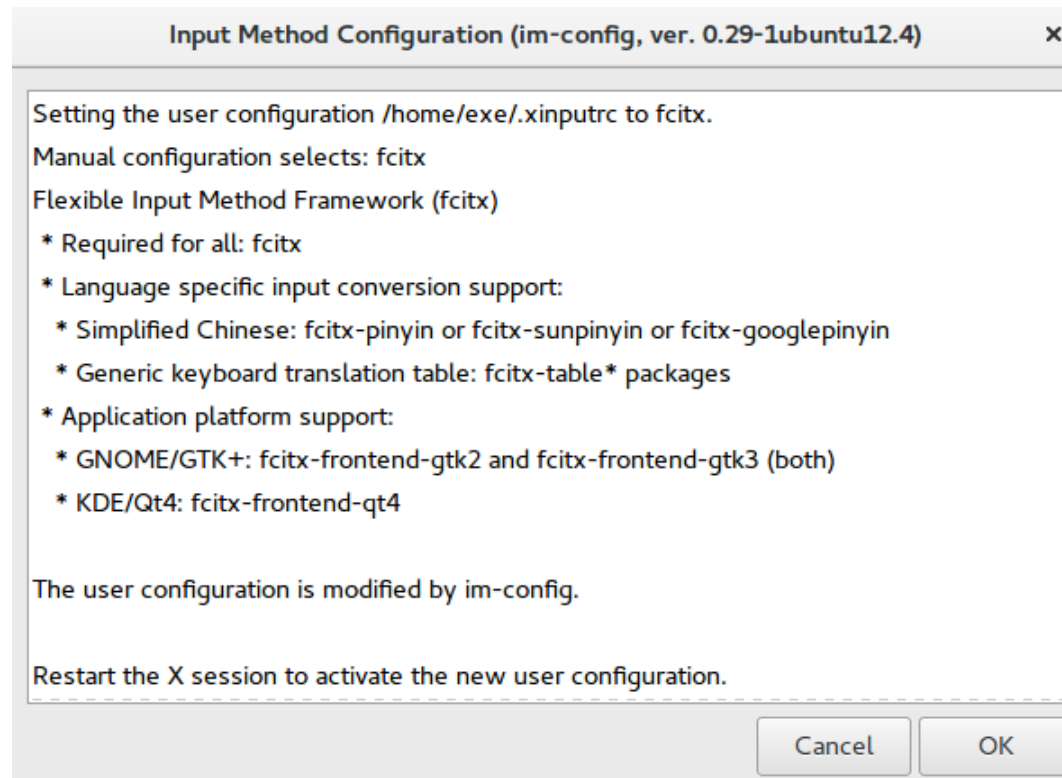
Input Method Configuration (im-config, ver. 0.29-1ubuntu12.4) ×

Setting the user configuration /home/exe/.xinputrc to fcitx.
Manual configuration selects: fcitx
Flexible Input Method Framework (fcitx)
 * Required for all: fcitx
 * Language specific input conversion support:
  * Simplified Chinese: fcitx-pinyin or fcitx-sunpinyin or fcitx-googlepinyin
  * Generic keyboard translation table: fcitx-table* packages
 * Application platform support:
  * GNOME/GTK+: fcitx-frontend-gtk2 and fcitx-frontend-gtk3 (both)
  * KDE/Qt4: fcitx-frontend-qt4

The user configuration is modified by im-config.

Restart the X session to activate the new user configuration.

Cancel OK